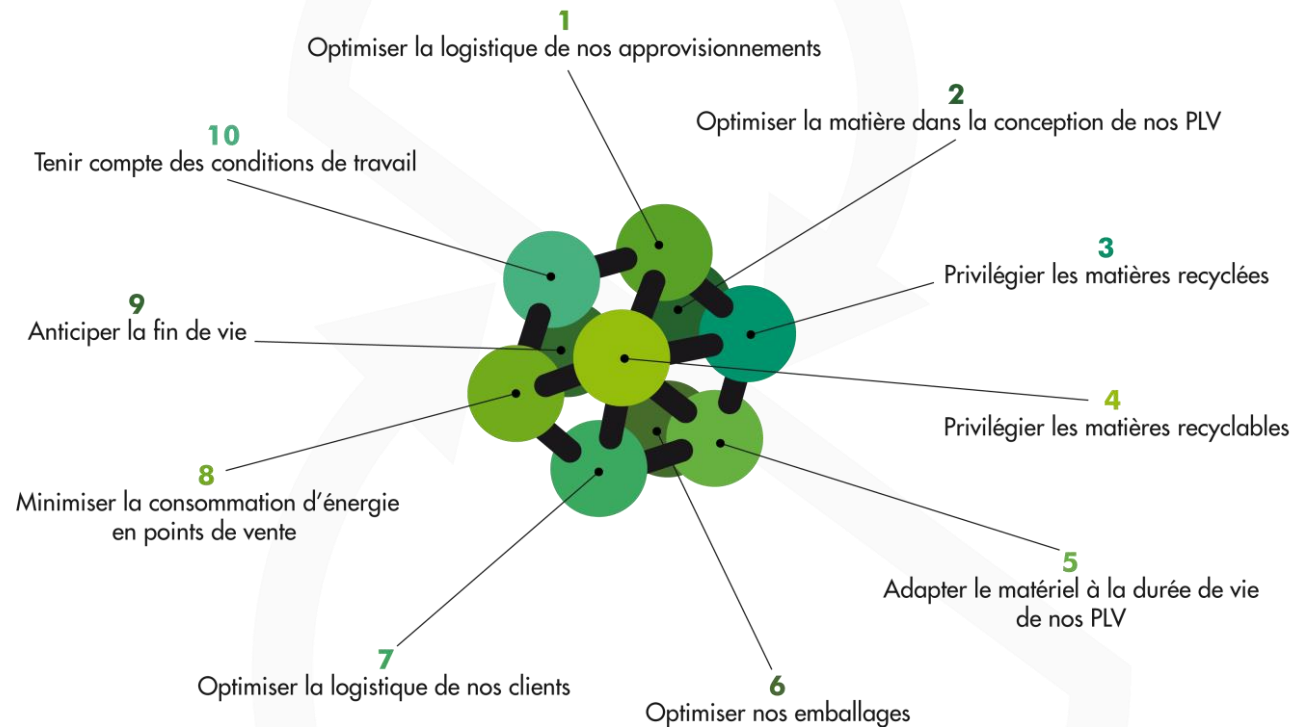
1
Optimiser la logistique de nos approvisionnements

2
Optimiser la matière dans la conception de nos PLV

10
Tenir compte des conditions de travail

3
Privilégier les matières recyclées

9
Anticiper la fin de vie

4
Privilégier les matières recyclables

8
Minimiser la consommation d'énergie en points de vente

5
Adapter le matériel à la durée de vie de nos PLV

7
Optimiser la logistique de nos clients

6
Optimiser nos emballages